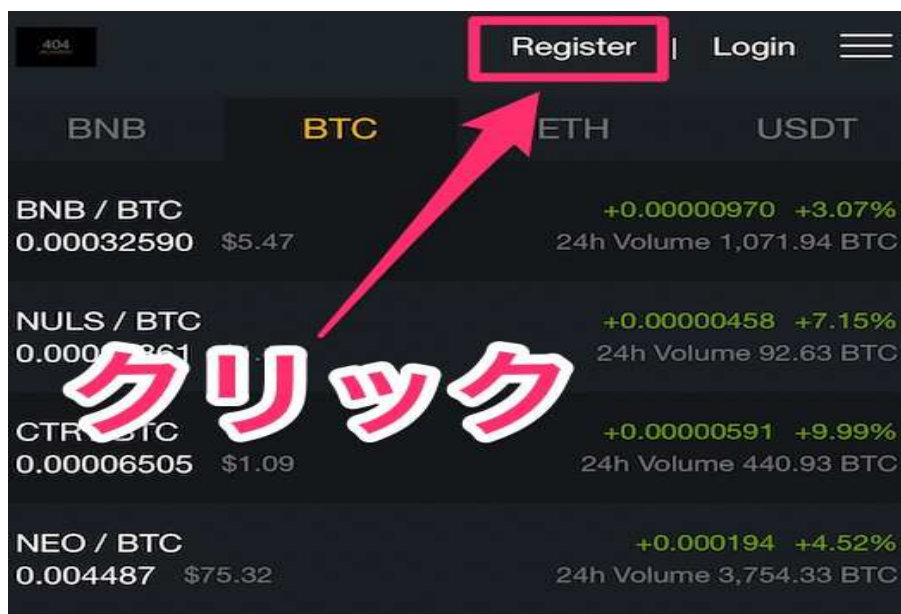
404

Register | Login

BNB BTC ETH USDT

BNB / BTC
0.00032590 $5.47
+0.00000970 +3.07%
24h Volume 1,071.94 BTC

NULS / BTC
0.000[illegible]861 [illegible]
+0.00000458 +7.15%
24h Volume 92.63 BTC

クリック

CTR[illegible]BTC
0.00006505 $1.09
+0.00000591 +9.99%
24h Volume 440.93 BTC

NEO / BTC
0.004487 $75.32
+0.000194 +4.52%
24h Volume 3,754.33 BTC